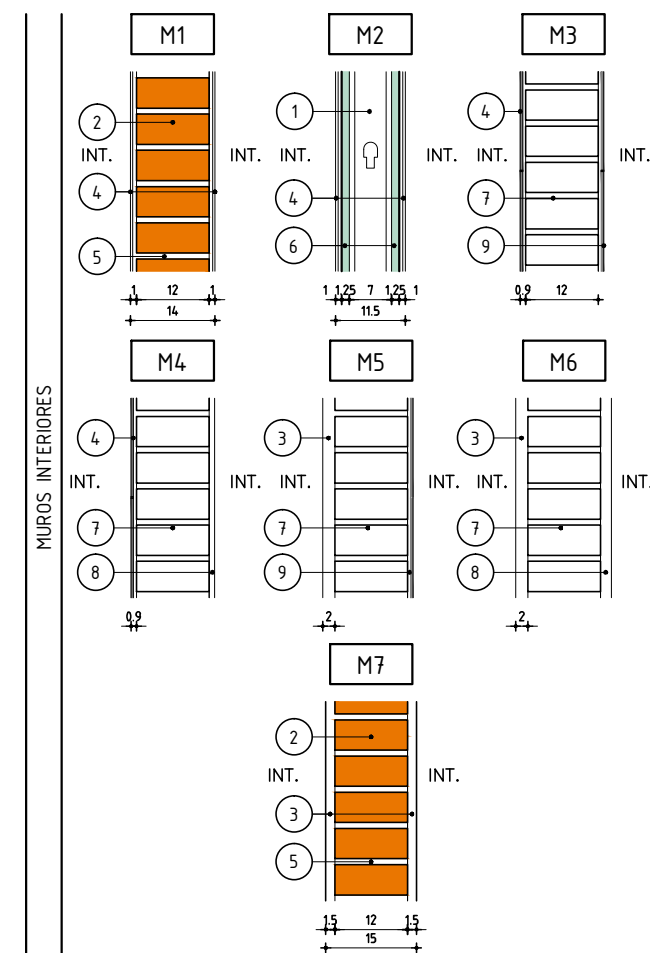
MUROS INTERIORES

M1

2
INT.
INT.
4
5

1 12 1
14

M2

1
INT.
INT.
4
6

1 1,25 7 1,25 1
11.5

M3

4
INT.
INT.
7
9

0,9 12

M4

4
INT.
INT.
7
8

0,9

M5

3
INT.
INT.
7
9

2

M6

3
INT.
INT.
7
8

2

M7

2
INT.
INT.
3
5

1,5 12 1,5
15